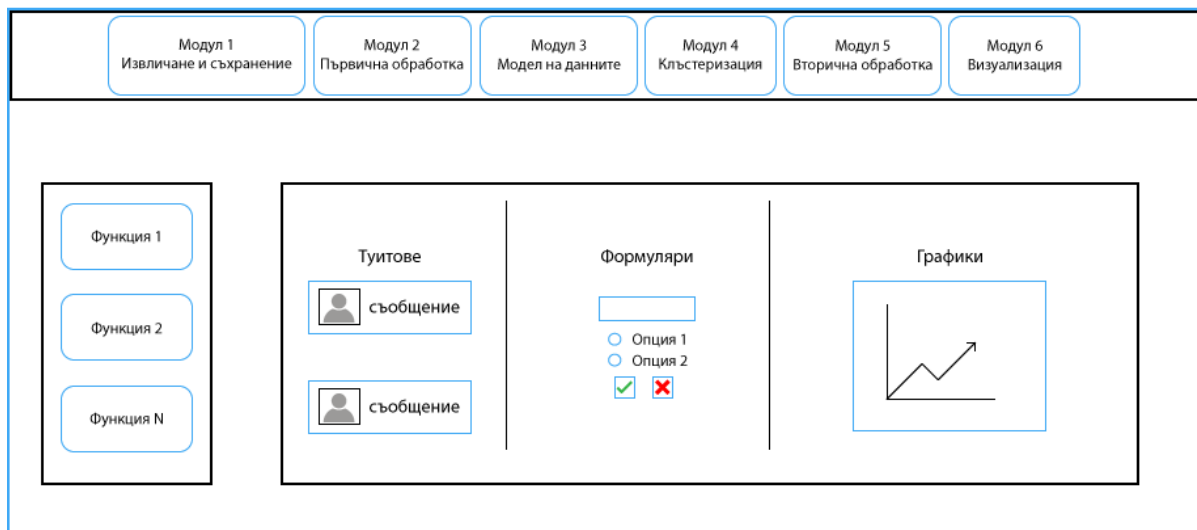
Модул 1
Извличане и съхранение

Модул 2
Първична обработка

Модул 3
Модел на данните

Модул 4
Клъстеризация

Модул 5
Вторична обработка

Модул 6
Визуализация

Функция 1

Функция 2

Функция N

Туитове

съобщение

съобщение

Формуляри

Опция 1

Опция 2

Графики